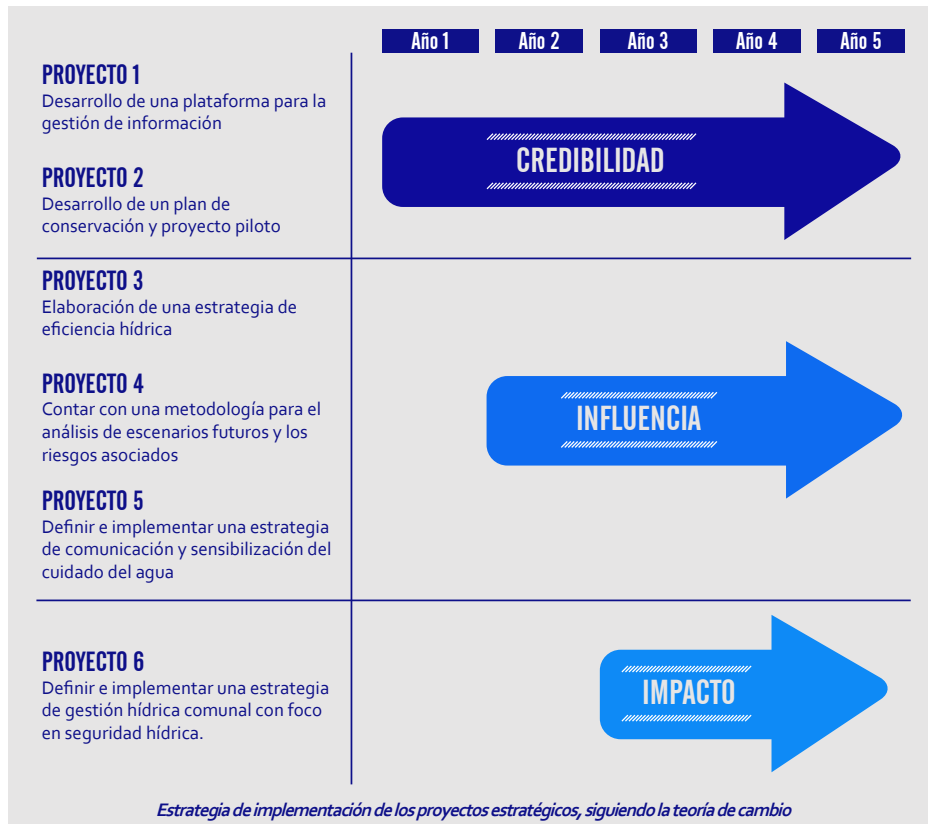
Año 1 Año 2 Año 3 Año 4 Año 5

PROYECTO 1
Desarrollo de una plataforma para la gestión de información

PROYECTO 2
Desarrollo de un plan de conservación y proyecto piloto

CREDIBILIDAD

PROYECTO 3
Elaboración de una estrategia de eficiencia hídrica

PROYECTO 4
Contar con una metodología para el análisis de escenarios futuros y los riesgos asociados

PROYECTO 5
Definir e implementar una estrategia de comunicación y sensibilización del cuidado del agua

INFLUENCIA

PROYECTO 6
Definir e implementar una estrategia de gestión hídrica comunal con foco en seguridad hídrica.

IMPACTO

Estrategia de implementación de los proyectos estratégicos, siguiendo la teoría de cambio